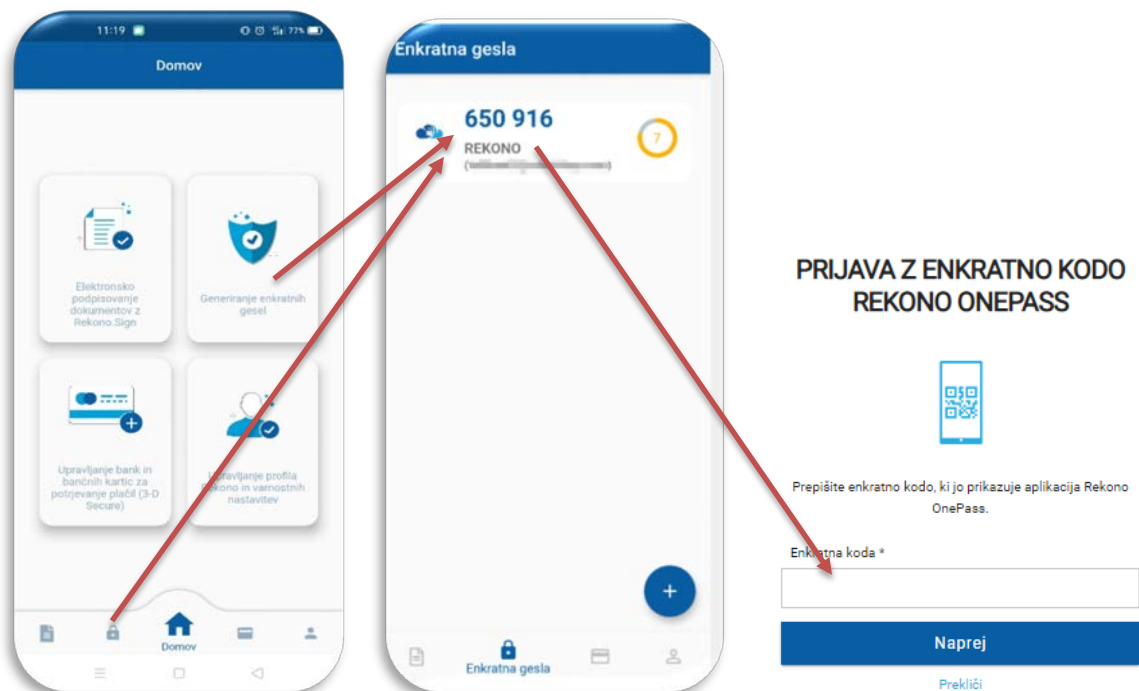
11:19

77%

Domov

Elektronsko podpisovanje dokumentov z Rekono.Sign

Generiranje enkratnih gesel

Upravljanje bank in bančnih kartic za potrjevanje plačil (3-D Secure)

Upravljanje profila Rekono in varnostnih nastavitev

Domov

Enkratna gesla

650 916

REKONO

([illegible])

7

+

Enkratna gesla

PRIJAVA Z ENKRATNO KODO REKONO ONEPASS

Prepišite enkratno kodo, ki jo prikazuje aplikacija Rekono OnePass.

Enkratna koda *

Naprej

Prekliči